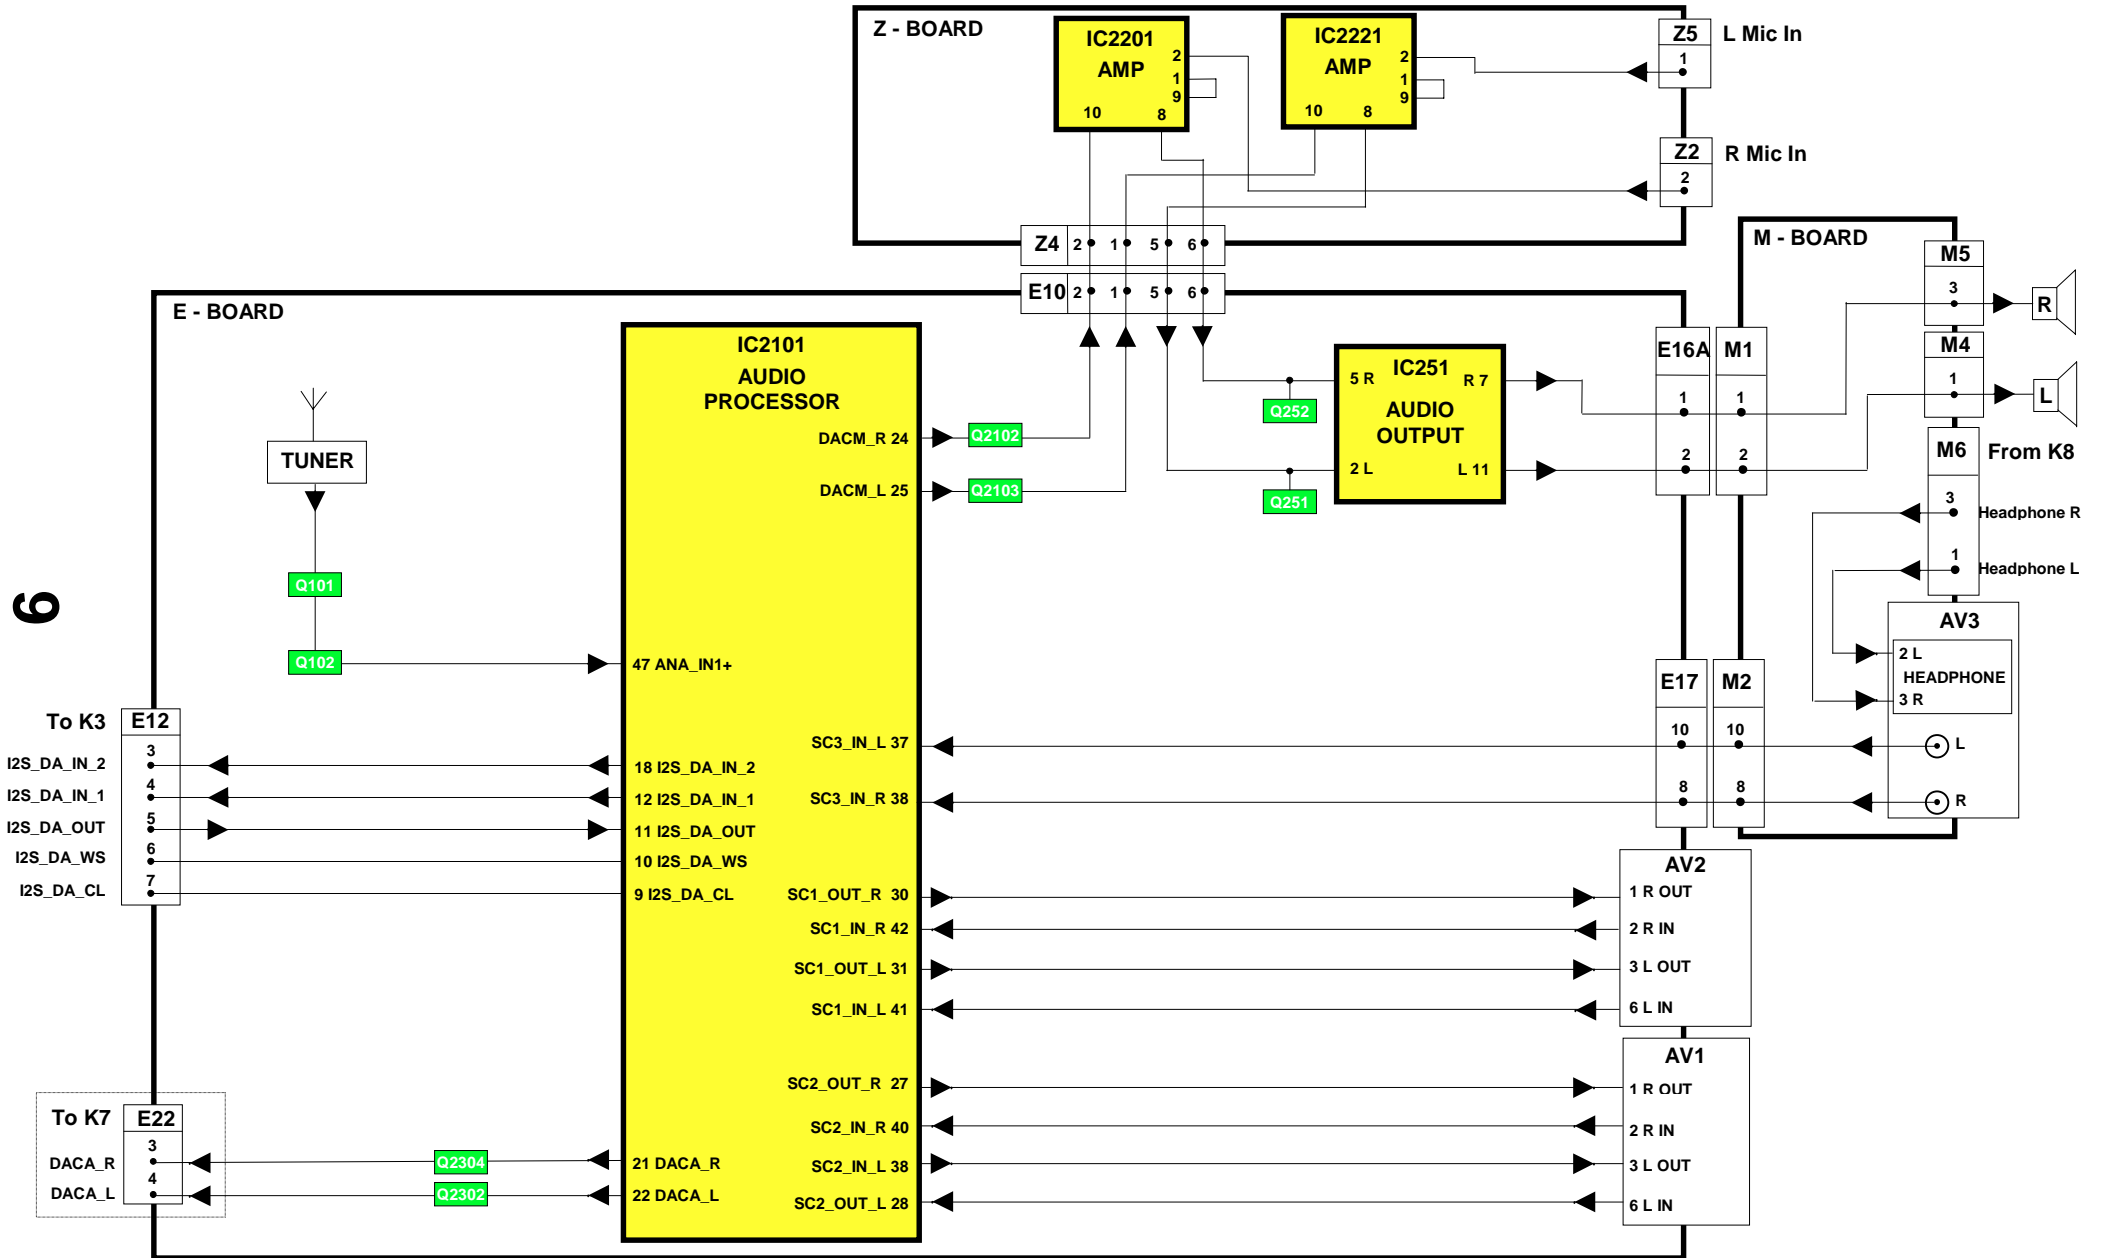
Z - BOARD

IC2201 AMP 2 1 9 10 8

IC2221 AMP 2 1 9 10 8

Z5 1 L Mic In

Z2 2 R Mic In

Z4 2 1 5 6

E10 2 1 5 6

M - BOARD

M5 3 R

M4 1 L

E - BOARD

IC2101 AUDIO PROCESSOR

DACM_R 24
Q2102
DACM_L 25
Q2103

IC251 AUDIO OUTPUT
5 R
R 7
2 L
L 11
Q252
Q251

E16A 1 2
M1 1 2

M6 From K8
3 Headphone R
1 Headphone L

AV3
2 L
HEADPHONE
3 R

TUNER
Q101
Q102

6

47 ANA_IN1+

E17 10 8
M2 10 8

L
R

To K3 E12
3 I2S_DA_IN_2
4 I2S_DA_IN_1
5 I2S_DA_OUT
6 I2S_DA_WS
7 I2S_DA_CL

SC3_IN_L 37
18 I2S_DA_IN_2
12 I2S_DA_IN_1
SC3_IN_R 38
11 I2S_DA_OUT
10 I2S_DA_WS
9 I2S_DA_CL
SC1_OUT_R 30
SC1_IN_R 42
SC1_OUT_L 31
SC1_IN_L 41

AV2
1 R OUT
2 R IN
3 L OUT
6 L IN

SC2_OUT_R 27
SC2_IN_R 40
SC2_IN_L 38
SC2_OUT_L 28

AV1
1 R OUT
2 R IN
3 L OUT
6 L IN

To K7 E22
3 DACA_R
4 DACA_L
Q2304
Q2302
21 DACA_R
22 DACA_L